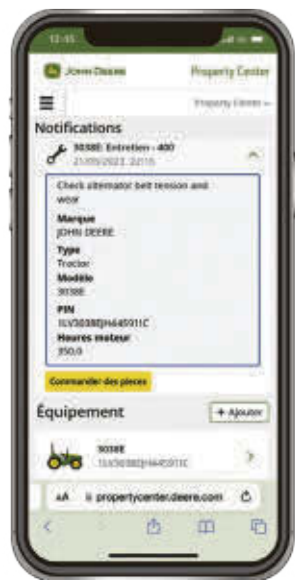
12:45

John Deere

Property Center

Property Center

Notifications

3038E: Entretien - 400

21/05/2023 22:15

Check alternator belt tension and wear

Marque

JOHN DEERE

Type

Tractor

Modèle

3038E

PIN

1LV3038EJH645911C

Heures moteur

350.0

Commander des pieces

Équipement

+ Ajouter

3038E

1LV3038EJH645911C

AA

propertycenter.deere.com